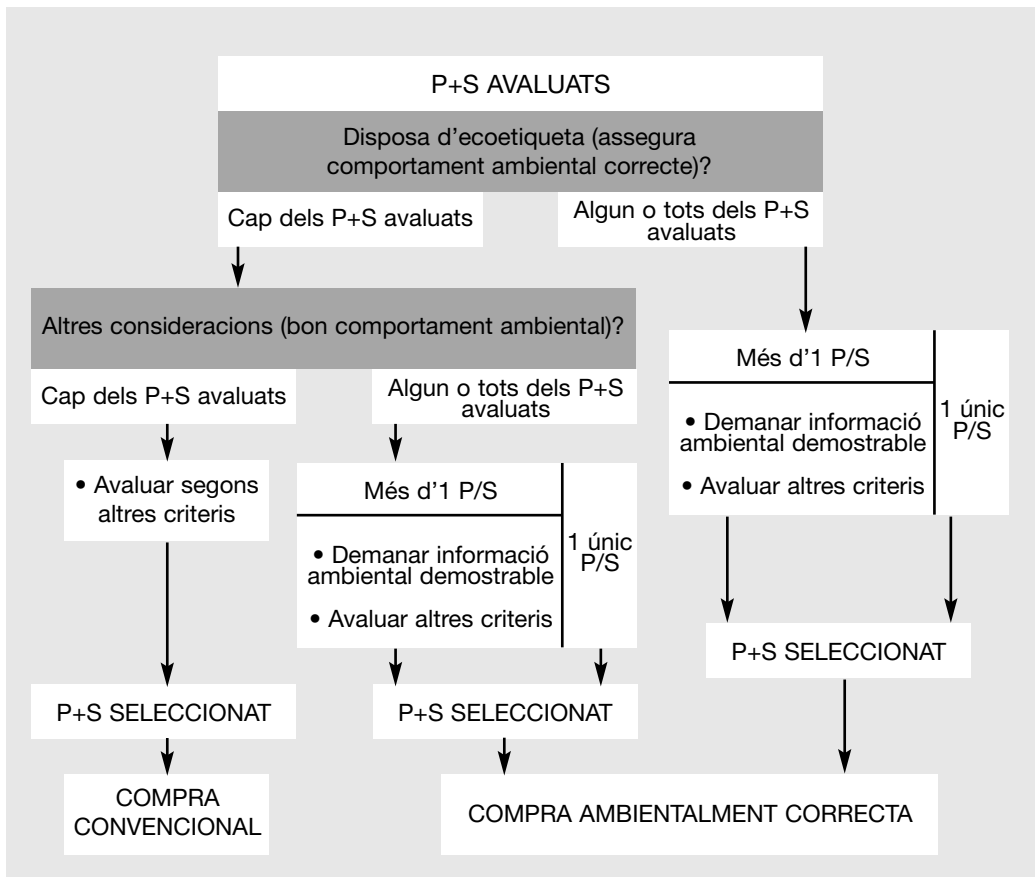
P+S AVALUATS

Disposa d'ecoetiqueta (assegura comportament ambiental correcte)?

Cap dels P+S avaluats

Algun o tots dels P+S avaluats

Altres consideracions (bon comportament ambiental)?

Cap dels P+S avaluats

Algun o tots dels P+S avaluats

• Avaluar segons altres criteris

Més d'1 P/S

• Demanar informació ambiental demostrable

• Avaluar altres criteris

1 únic P/S

Més d'1 P/S

• Demanar informació ambiental demostrable

• Avaluar altres criteris

1 únic P/S

P+S SELECCIONAT

P+S SELECCIONAT

P+S SELECCIONAT

COMPRA CONVENCIONAL

COMPRA AMBIENTALMENT CORRECTA